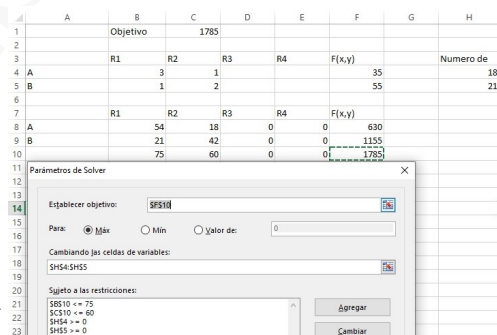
| | A | B | C | D | E | F | G | H |
|---|---|---|---|---|---|---|---|---|
| 1 | | Objetivo | 1785 | | | | | |
| 2 | | | | | | | | |
| 3 | | R1 | R2 | R3 | R4 | F(x,y) | | Numero de |
| 4 | A | 3 | 1 | | | 35 | | 18 |
| 5 | B | 1 | 2 | | | 55 | | 21 |
| 6 | | | | | | | | |
| 7 | | R1 | R2 | R3 | R4 | F(x,y) | | |
| 8 | A | 54 | 18 | 0 | 0 | 630 | | |
| 9 | B | 21 | 42 | 0 | 0 | 1155 | | |
| 10 | | 75 | 60 | 0 | 0 | 1785 | | |
| 11 | | | | | | | | |
| 12 | | | | | | | | |
| 13 | | | | | | | | |
| 14 | | | | | | | | |
| 15 | | | | | | | | |
| 16 | | | | | | | | |
| 17 | | | | | | | | |
| 18 | | | | | | | | |
| 19 | | | | | | | | |
| 20 | | | | | | | | |
| 21 | | | | | | | | |
| 22 | | | | | | | | |
| 23 | | | | | | | | |

Parámetros de Solver ×

Establecer objetivo: $F$10

Para: Máx Mín Valor de: 0

Cambiando las celdas de variables:
$H$4:$H$5

Sujeto a las restricciones:
$B$10 <= 75
$C$10 <= 60
$H$4 >= 0
$H$5 >= 0

Agregar

Cambiar